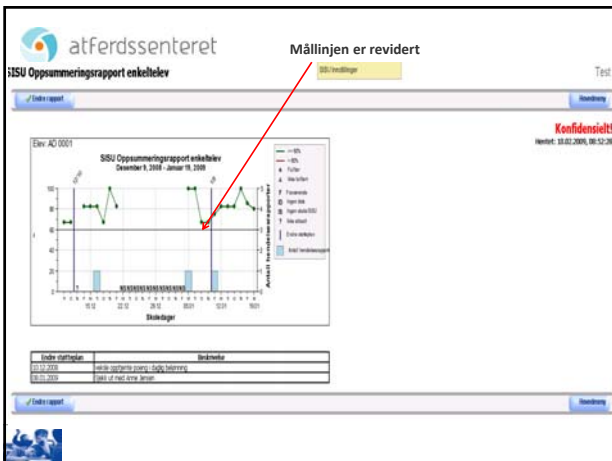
atferdssenteret

Mållinjen er revidert

SISU Oppsummeringsrapport enkeltelev

SISU innstillinger

Test

Endre rapport

Hovedmeny

Konfidensielt!

Hentet: 10.02.2009, 08:52:28

Elev: AD 0001

SISU Oppsummeringsrapport enkeltelev

Desember 9, 2008 - Januar 19, 2009

Skoledager

Antall hendelsesrapporter

| Endre støtteplan | Beskrivelse |
|---|---|
| 10.12.2008 | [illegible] |
| 08.01.2009 | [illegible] |

Endre rapport

Hovedmeny